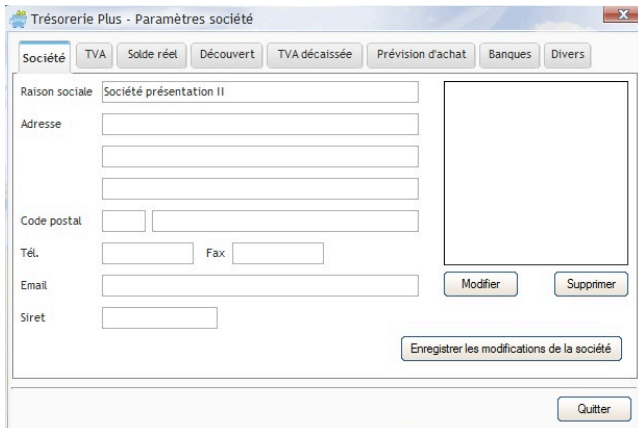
Trésorerie Plus - Paramètres société

Société | TVA | Solde réel | Découvert | TVA décaissée | Prévision d'achat | Banques | Divers

Raison sociale Société présentation II

Adresse

Code postal

Tél. Fax

Email

Siret

Modifier Supprimer

Enregistrer les modifications de la société

Quitter